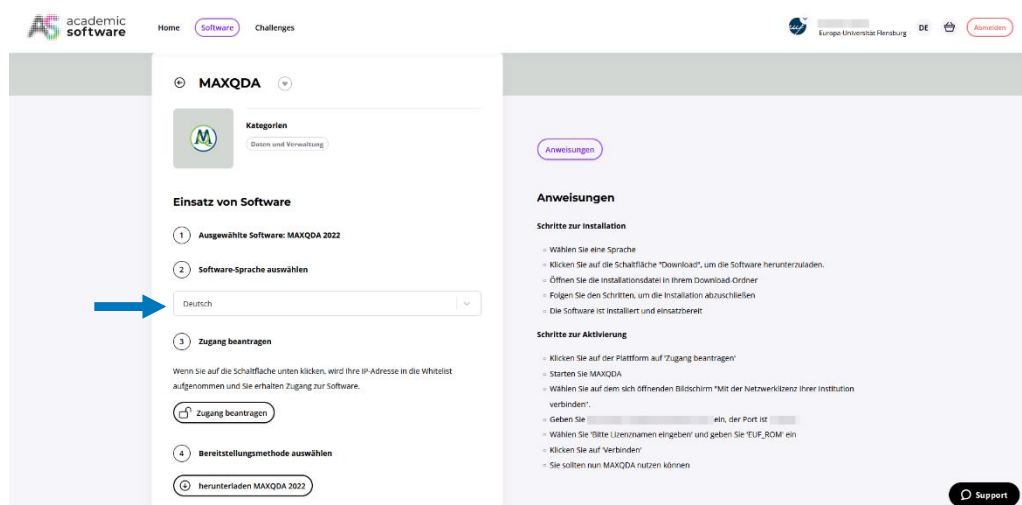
academic software Home Software Challenges

Europa-Universität Flensburg DE Abmelden

MAXQDA

Kategorien

Daten und Verwaltung

Einsatz von Software

1 Ausgewählte Software: MAXQDA 2022

2 Software-Sprache auswählen

Deutsch

3 Zugang beantragen

Wenn Sie auf die Schaltfläche unten klicken, wird Ihre IP-Adresse in die Whitelist aufgenommen und Sie erhalten Zugang zur Software.

Zugang beantragen

4 Bereitstellungsmethode auswählen

herunterladen MAXQDA 2022

Anweisungen

Anweisungen

Schritte zur Installation

Wählen Sie eine Sprache

Klicken Sie auf die Schaltfläche "Download", um die Software herunterzuladen.

Öffnen Sie die Installationsdatei in Ihrem Download-Ordner

Folgen Sie den Schritten, um die Installation abzuschließen

Die Software ist installiert und einsatzbereit

Schritte zur Aktivierung

Klicken Sie auf der Plattform auf 'Zugang beantragen'

Starten Sie MAXQDA

Wählen Sie auf dem sich öffnenden Bildschirm "Mit der Netzwerklizenz Ihrer Institution verbinden".

Geben Sie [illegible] ein, der Port ist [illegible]

Wählen Sie 'Bitte Lizenznamen eingeben' und geben Sie 'EUF_ROM' ein

Klicken Sie auf 'Verbinden'

Sie sollten nun MAXQDA nutzen können

Support